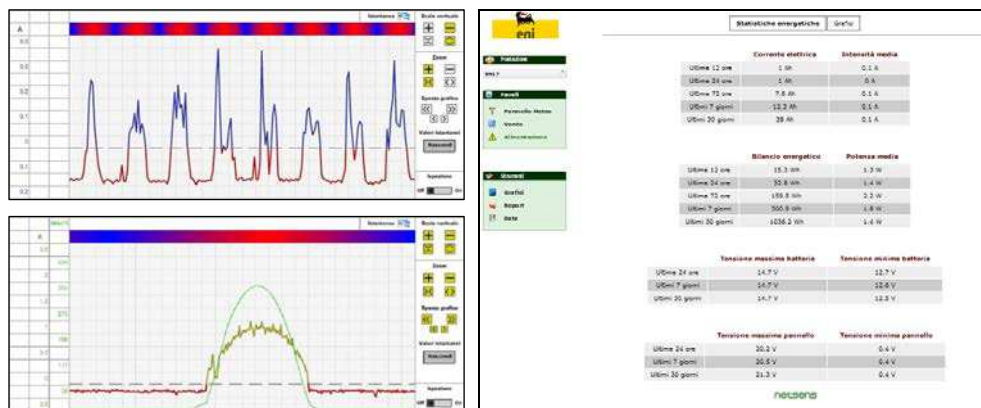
A

Selezione

Scala verticale

Zoom

Sposta grafico

Valori istantanei

Nascondi

Spazione

Off On

A

Selezione

Scala verticale

Zoom

Sposta grafico

Valori istantanei

Nascondi

Spazione

Off On

eni

Postazioni

Pannelli

Pannello Meteo

Vento

Alimentazione

Strumenti

Grafici

Report

Dati

Statistiche energetiche | Grafici

| | Corrente elettrica | Intensità media |
|---|---|---|
| Ultime 12 ore | 1 Ah | 0.1 A |
| Ultime 24 ore | 1 Ah | 0 A |
| Ultime 72 ore | 7.6 Ah | 0.1 A |
| Ultimi 7 giorni | 12.2 Ah | 0.1 A |
| Ultimi 30 giorni | 39 Ah | 0.1 A |

| | Bilancio energetico | Potenza media |
|---|---|---|
| Ultime 12 ore | 15.3 Wh | 1.3 W |
| Ultime 24 ore | 32.8 Wh | 1.4 W |
| Ultime 72 ore | 155.8 Wh | 2.2 W |
| Ultimi 7 giorni | 300.8 Wh | 1.8 W |
| Ultimi 30 giorni | 1036.2 Wh | 1.4 W |

| | Tensione massima batteria | Tensione minima batteria |
|---|---|---|
| Ultime 24 ore | 14.7 V | 12.7 V |
| Ultimi 7 giorni | 14.7 V | 12.6 V |
| Ultimi 30 giorni | 14.7 V | 12.5 V |

| | Tensione massima pannello | Tensione minima pannello |
|---|---|---|
| Ultime 24 ore | 20.3 V | 0.4 V |
| Ultimi 7 giorni | 20.5 V | 0.4 V |
| Ultimi 30 giorni | 21.3 V | 0.4 V |

netsens